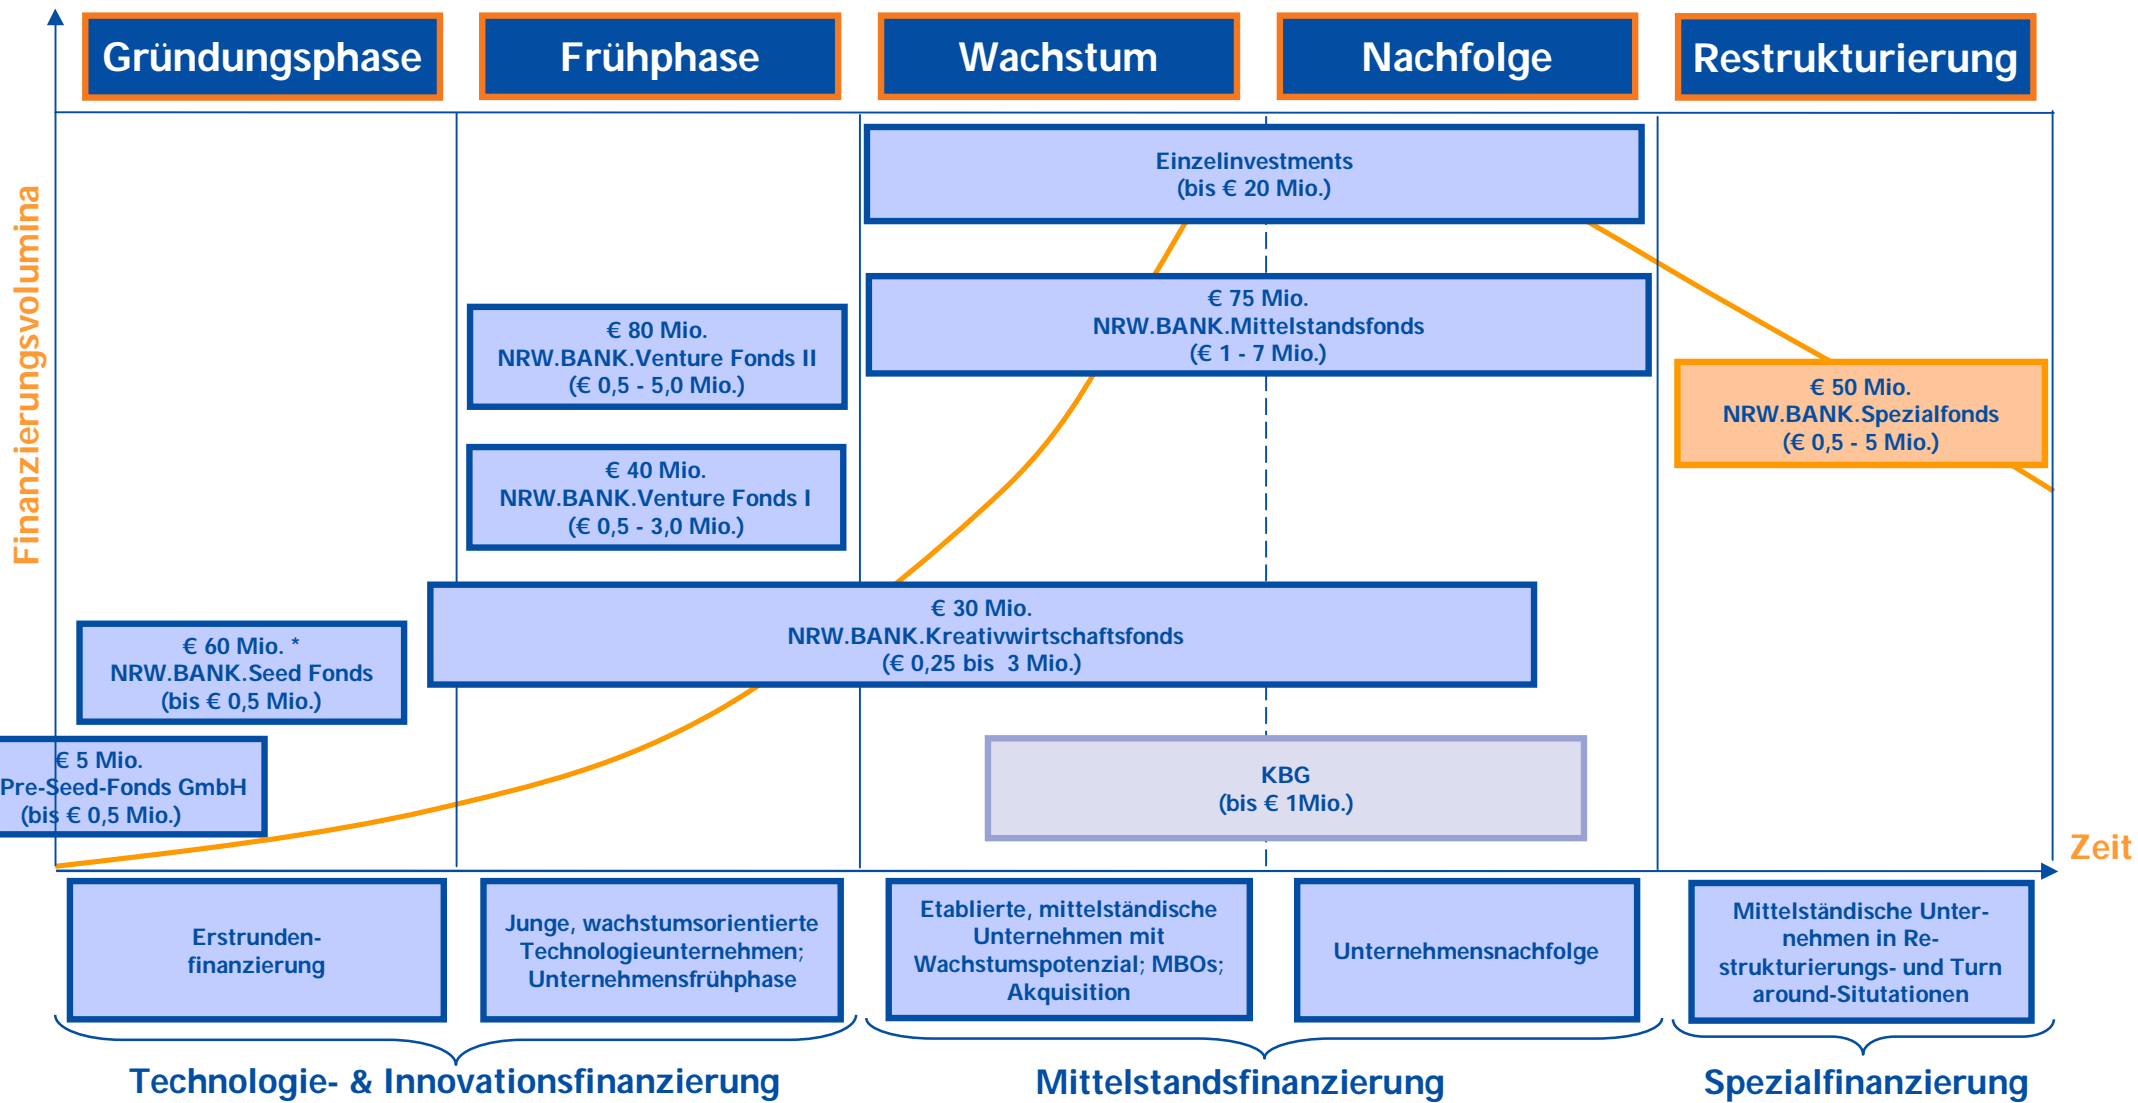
Gründungsphase

Frühphase

Wachstum

Nachfolge

Restrukturierung

Finanzierungsvolumina

Einzelinvestments
(bis € 20 Mio.)

€ 75 Mio.
NRW.BANK.Mittelstandsfonds
(€ 1 - 7 Mio.)

€ 80 Mio.
NRW.BANK.Venture Fonds II
(€ 0,5 - 5,0 Mio.)

€ 50 Mio.
NRW.BANK.Spezialfonds
(€ 0,5 - 5 Mio.)

€ 40 Mio.
NRW.BANK.Venture Fonds I
(€ 0,5 - 3,0 Mio.)

€ 30 Mio.
NRW.BANK.Kreativwirtschaftsfonds
(€ 0,25 bis 3 Mio.)

€ 60 Mio. *
NRW.BANK.Seed Fonds
(bis € 0,5 Mio.)

€ 5 Mio.
Pre-Seed-Fonds GmbH
(bis € 0,5 Mio.)

KBG
(bis € 1Mio.)

Zeit

Erstrundenfinanzierung

Junge, wachstumsorientierte Technologieunternehmen; Unternehmensfrühphase

Etablierte, mittelständische Unternehmen mit Wachstumspotenzial; MBOs; Akquisition

Unternehmensnachfolge

Mittelständische Unternehmen in Restrukturierungs- und Turn around-Situtationen

Technologie- & Innovationsfinanzierung

Mittelstandsfinanzierung

Spezialfinanzierung